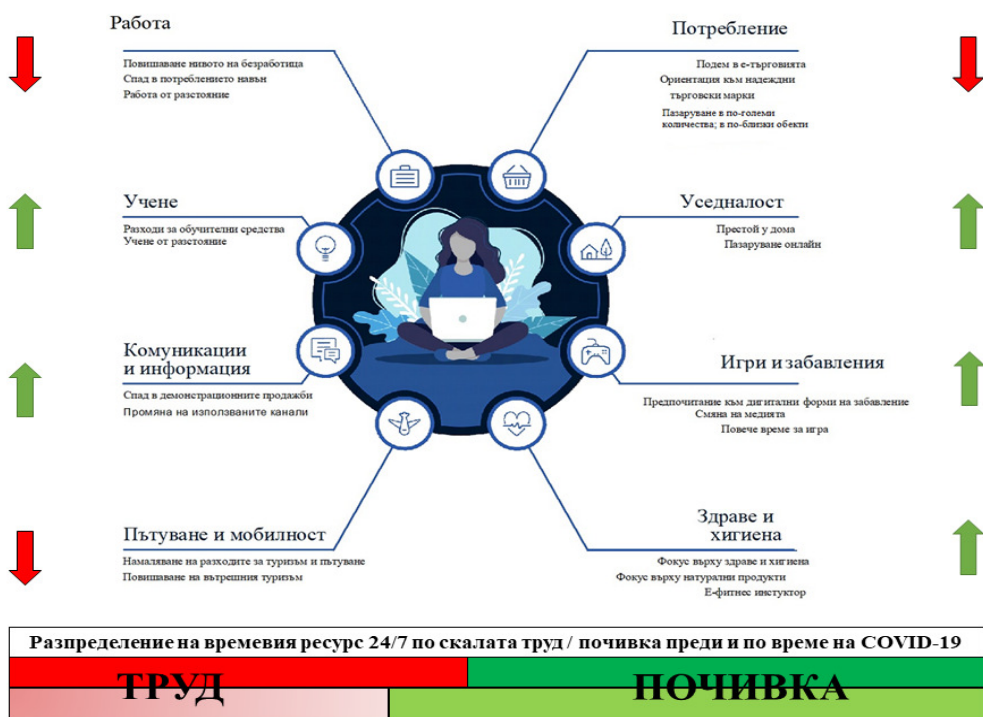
Работа
Повишаване нивото на безработица
Спад в потреблението навън
Работа от разстояние

Потребление
Подем в е-търговията
Ориентация към надеждни търговски марки
Пазаруване в по-големи количества; в по-близки обекти

Учене
Разходи за обучителни средства
Учене от разстояние

Уседналост
Престой у дома
Пазаруване онлайн

Комуникации и информация
Спад в демонстрационните продажби
Промяна на използваните канали

Игри и забавления
Предпочитание към дигитални форми на забавление
Смяна на медията
Повече време за игра

Пътуване и мобилност
Намаляване на разходите за туризъм и пътуване
Повишаване на вътрешния туризъм

Здраве и хигиена
Фокус върху здраве и хигиена
Фокус върху натурални продукти
Е-фитнес инструктор

Разпределение на времевия ресурс 24/7 по скалата труд / почивка преди и по време на COVID-19

ТРУД
ПОЧИВКА